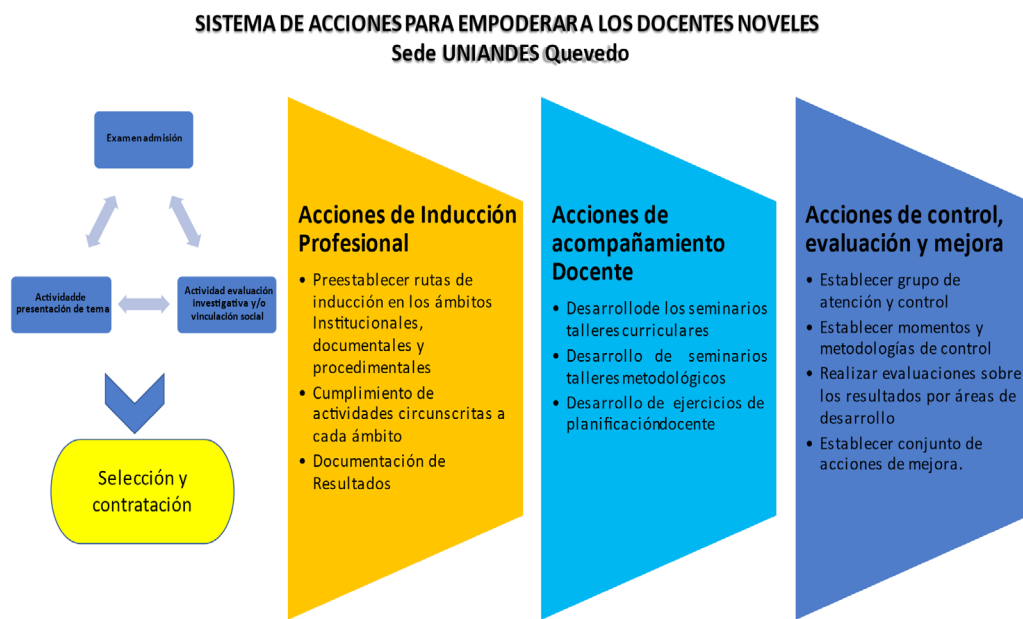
SISTEMA DE ACCIONES PARA EMPODERAR A LOS DOCENTES NOVELES
Sede UNIANDES Quevedo

Examen admisión

Actividadde presentación de tema

Actividad evaluación investigativa y/o vinculación social

Selección y contratación

Acciones de Inducción Profesional

- Preestablecer rutas de inducción en los ámbitos Institucionales, documentales y procedimentales
- Cumplimiento de actividades circunscritas a cada ámbito
- Documentación de Resultados

Acciones de acompañamiento Docente

- Desarrollode los seminarios talleres curriculares
- Desarrollo de seminarios talleres metodológicos
- Desarrollo de ejercicios de planificacióndocente

Acciones de control, evaluación y mejora

- Establecer grupo de atención y control
- Establecer momentos y metodologías de control
- Realizar evaluaciones sobre los resultados por áreas de desarrollo
- Establecer conjunto de acciones de mejora.